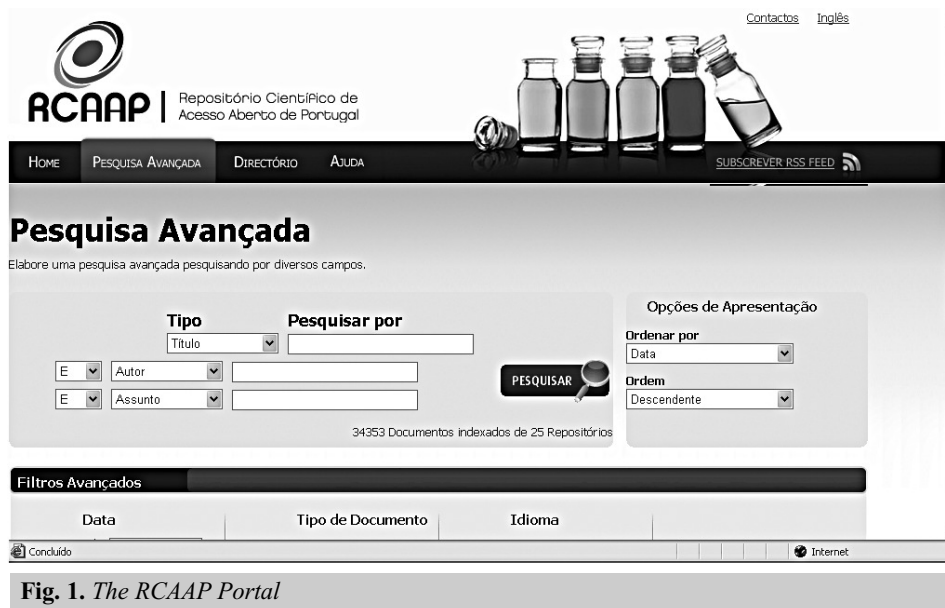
Contactos Inglês

RCAAP | Repositório Científico de Acesso Aberto de Portugal

HOME PESQUISA AVANÇADA DIRECTÓRIO AJUDA SUBSCREVER RSS FEED

Pesquisa Avançada

Elabore uma pesquisa avançada pesquisando por diversos campos.

Tipo
Título

Pesquisar por

E Autor
E Assunto

PESQUISAR

34353 Documentos indexados de 25 Repositórios

Opções de Apresentação
Ordenar por
Data
Ordem
Descendente

Filtros Avançados

Data
Tipo de Documento
Idioma

Concluído
Internet

Fig. 1. The RCAAP Portal